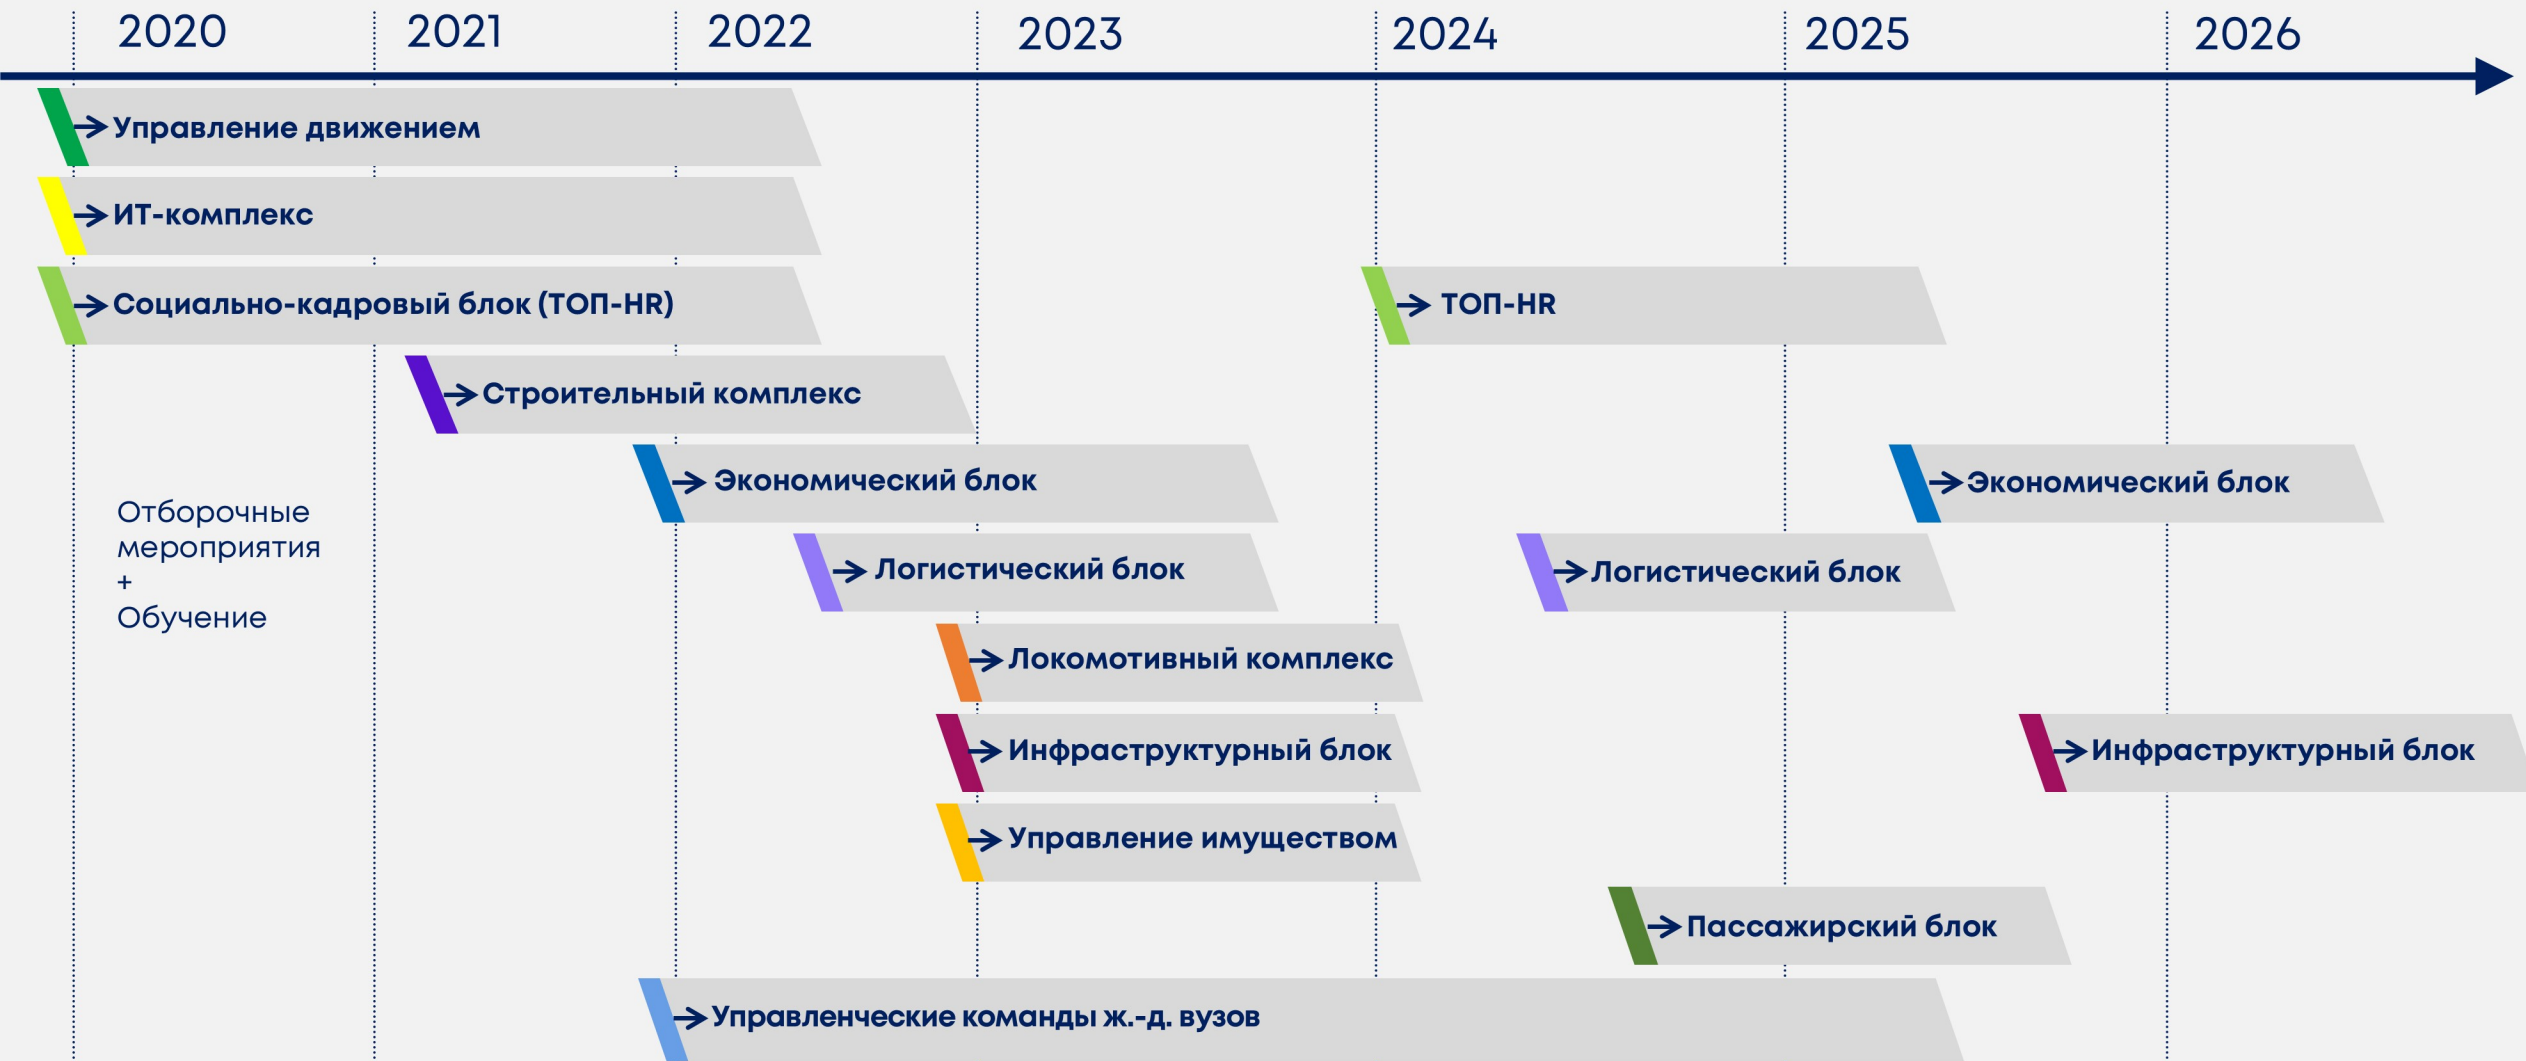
2020 2021 2022 2023 2024 2025 2026

Управление движением

ИТ-комплекс

Социально-кадровый блок (ТОП-HR)

ТОП-HR

Строительный комплекс

Экономический блок

Экономический блок

Отборочные мероприятия + Обучение

Логистический блок

Логистический блок

Локомотивный комплекс

Инфраструктурный блок

Инфраструктурный блок

Управление имуществом

Пассажирский блок

Управленческие команды ж.-д. вузов